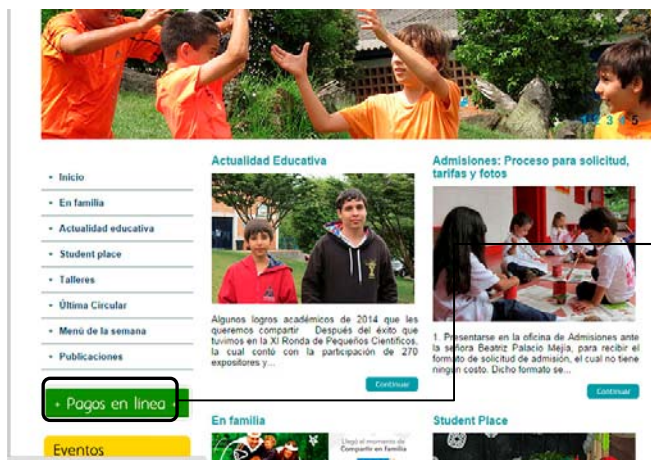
1 2 3 4 5

Inicio

En familia

Actualidad educativa

Student place

Talleres

Última Circular

Menú de la semana

Publicaciones

+ Pagos en linea

Eventos

Actualidad Educativa

Algunos logros académicos de 2014 que les queremos compartir Después del éxito que tuvimos en la XI Ronda de Pequeños Científicos, la cual contó con la participación de 270 expositores y...

Continuar

Admisiones: Proceso para solicitud, tarifas y fotos

1. Presentarse en la oficina de Admisiones ante la señora Beatriz Palacio Mejía, para recibir el formato de solicitud de admisión, el cual no tiene ningun costo. Dicho formato se...

Continuar

En familia

Llegó el momento de Compartir en familia

Student Place